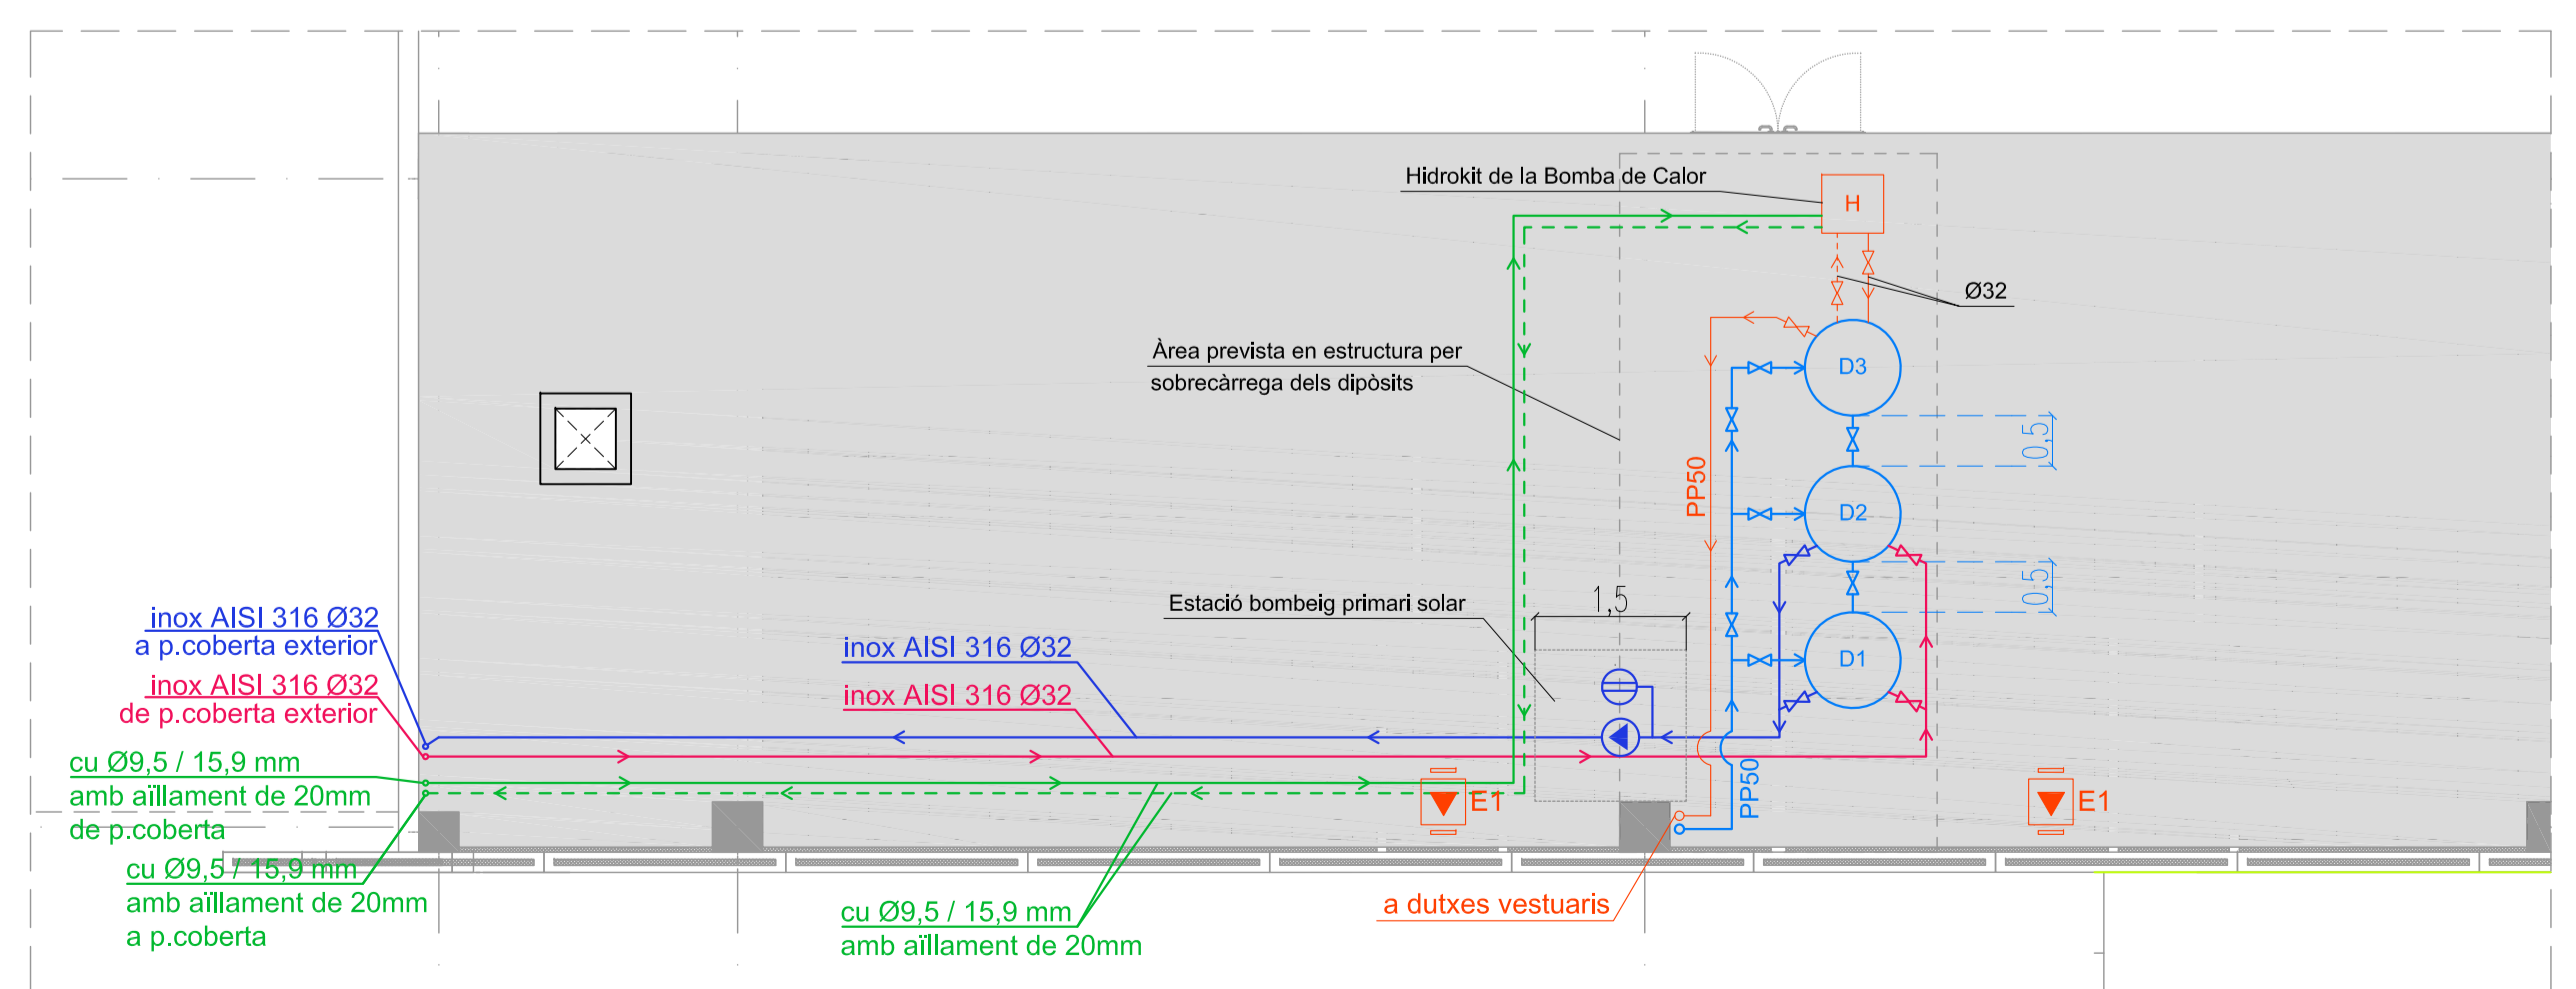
Hidrokit de la Bomba de Calor

H

Ø32

Àrea prevista en estructura per sobrecàrrega dels dipòsits

D3

0,5

PP50

D2

0,5

D1

Estació bombeig primari solar

1,5

inox AISI 316 Ø32
a p.coberta exterior

inox AISI 316 Ø32
de p.coberta exterior

inox AISI 316 Ø32

inox AISI 316 Ø32

cu Ø9,5 / 15,9 mm
amb aïllament de 20mm
de p.coberta

E1

PP50

E1

cu Ø9,5 / 15,9 mm
amb aïllament de 20mm
a p.coberta

cu Ø9,5 / 15,9 mm
amb aïllament de 20mm

a dutxes vestuaris